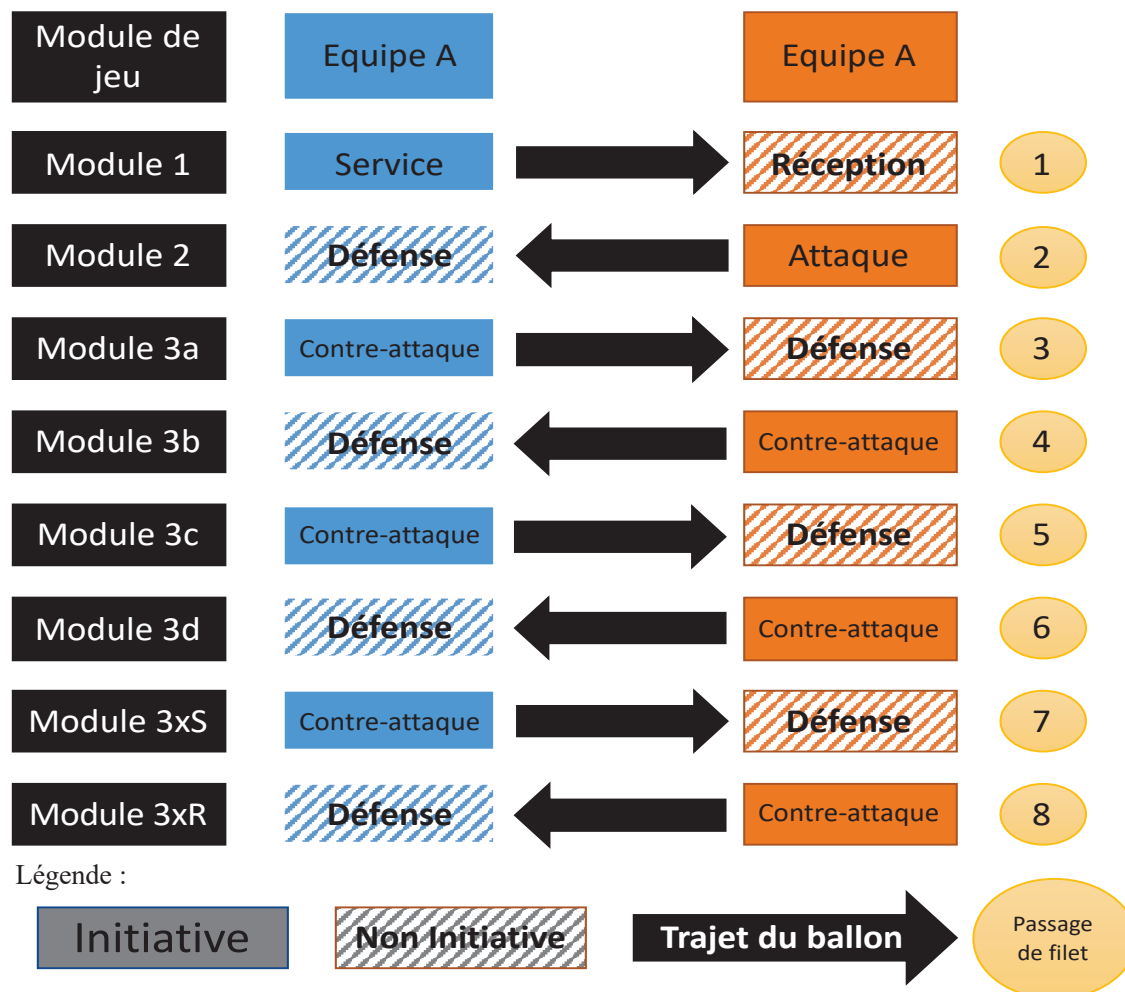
| Module de jeu | Equipe A | | Equipe A | |
|---|---|---|---|---|
| Module 1 | Service | → | Réception | 1 |
| Module 2 | Défense | ← | Attaque | 2 |
| Module 3a | Contre-attaque | → | Défense | 3 |
| Module 3b | Défense | ← | Contre-attaque | 4 |
| Module 3c | Contre-attaque | → | Défense | 5 |
| Module 3d | Défense | ← | Contre-attaque | 6 |
| Module 3xS | Contre-attaque | → | Défense | 7 |
| Module 3xR | Défense | ← | Contre-attaque | 8 |

Légende :

Initiative

Non Initiative

Trajet du ballon

Passage de filet